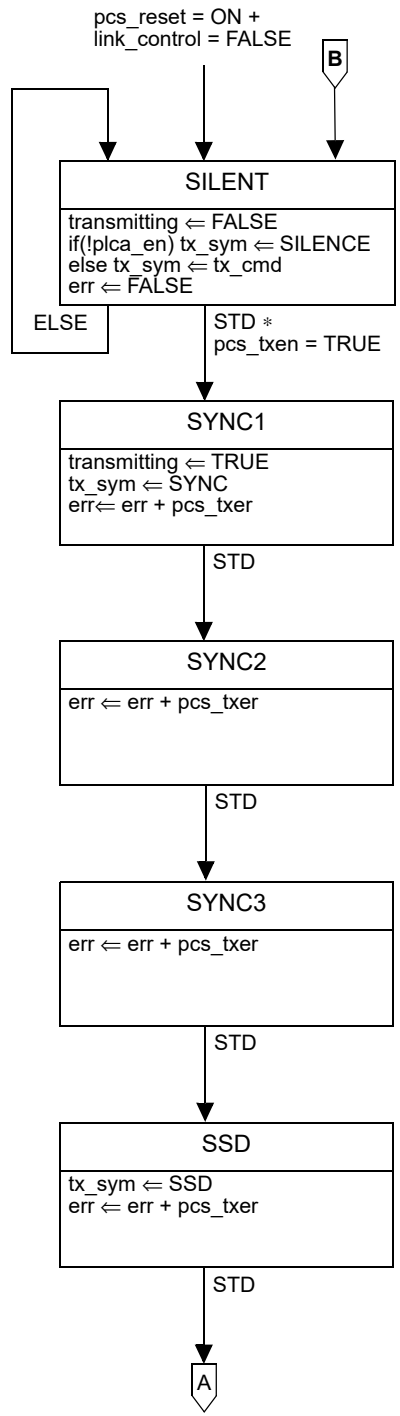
pcs_reset = ON +
link_control = FALSE

B

SILENT

transmitting $\Leftarrow$ FALSE
if(!plca_en) tx_sym $\Leftarrow$ SILENCE
else tx_sym $\Leftarrow$ tx_cmd
err $\Leftarrow$ FALSE

ELSE

STD $*$
pcs_txen = TRUE

SYNC1

transmitting $\Leftarrow$ TRUE
tx_sym $\Leftarrow$ SYNC
err$\Leftarrow$ err + pcs_txer

STD

SYNC2

err $\Leftarrow$ err + pcs_txer

STD

SYNC3

err $\Leftarrow$ err + pcs_txer

STD

SSD

tx_sym $\Leftarrow$ SSD
err $\Leftarrow$ err + pcs_txer

STD

A